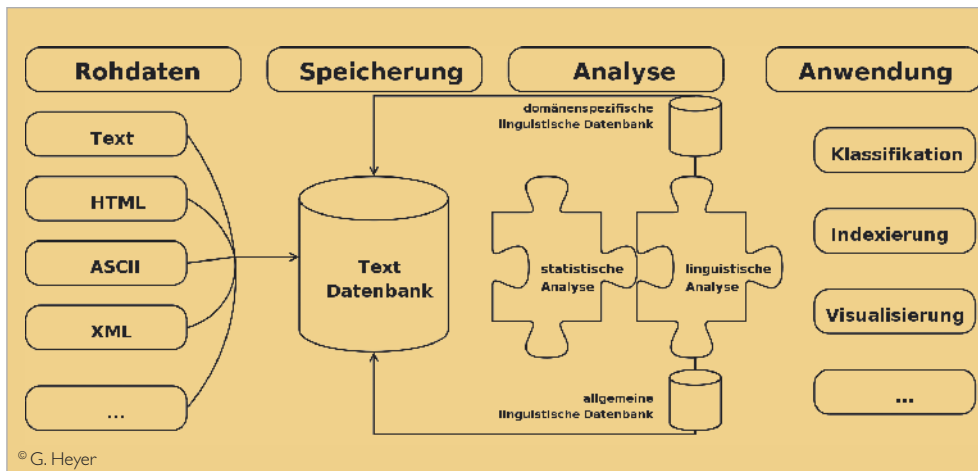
Rohdaten

Speicherung

Analyse

Anwendung

Text

HTML

ASCII

XML

...

Text Datenbank

domänenspezifische linguistische Datenbank

statistische Analyse

linguistische Analyse

allgemeine linguistische Datenbank

Klassifikation

Indexierung

Visualisierung

...

© G. Heyer